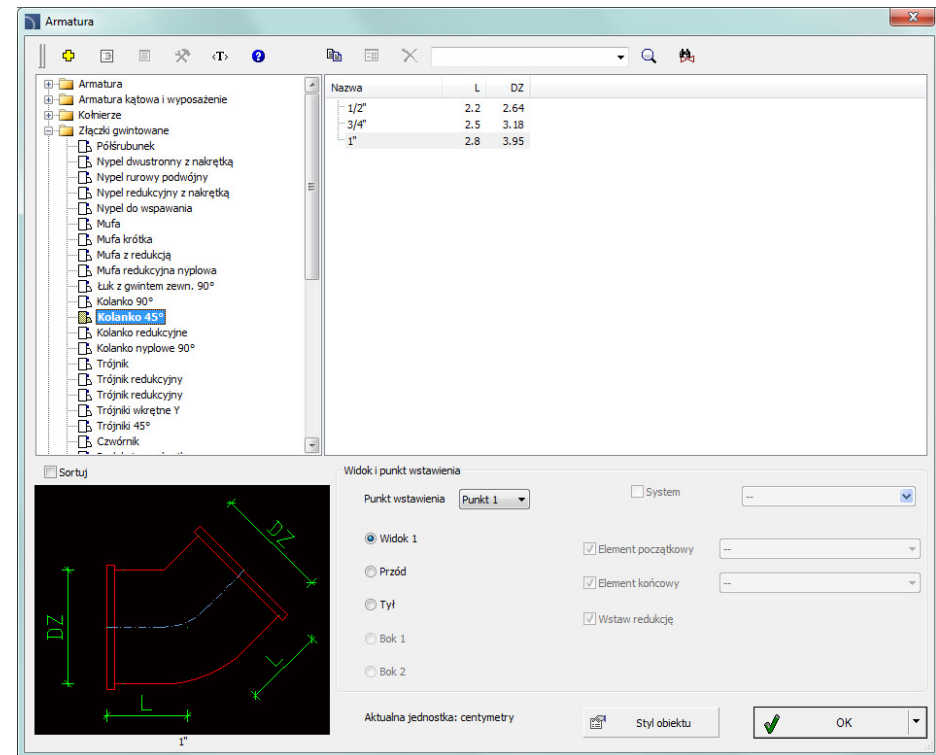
Armatura

Armatura
Armatura kątowa i wyposażenie
Kołnierze
Złączki gwintowane
Półśrubunek
Nypel dwustronny z nakrętką
Nypel rurowy podwójny
Nypel redukcyjny z nakrętką
Nypel do wspawania
Mufa
Mufa krótka
Mufa z redukcją
Mufa redukcyjna nyplowa
Łuk z gwintem zewn. 90°
Kolanko 90°
Kolanko 45°
Kolanko redukcyjne
Kolanko nyplowe 90°
Trójnik
Trójnik redukcyjny
Trójnik redukcyjny
Trójniki wkrętne Y
Trójniki 45°
Czwórnik

| Nazwa | L | DZ |
|---|---|---|
| 1/2" | 2.2 | 2.64 |
| 3/4" | 2.5 | 3.18 |
| 1" | 2.8 | 3.95 |

Sortuj

DZ
L
DZ
L
1"

Widok i punkt wstawienia
Punkt wstawienia
Punkt 1
System
--
Widok 1
Przód
Tył
Bok 1
Bok 2
Element początkowy
--
Element końcowy
--
Wstaw redukcję

Aktualna jednostka: centymetry
Styl obiektu
OK